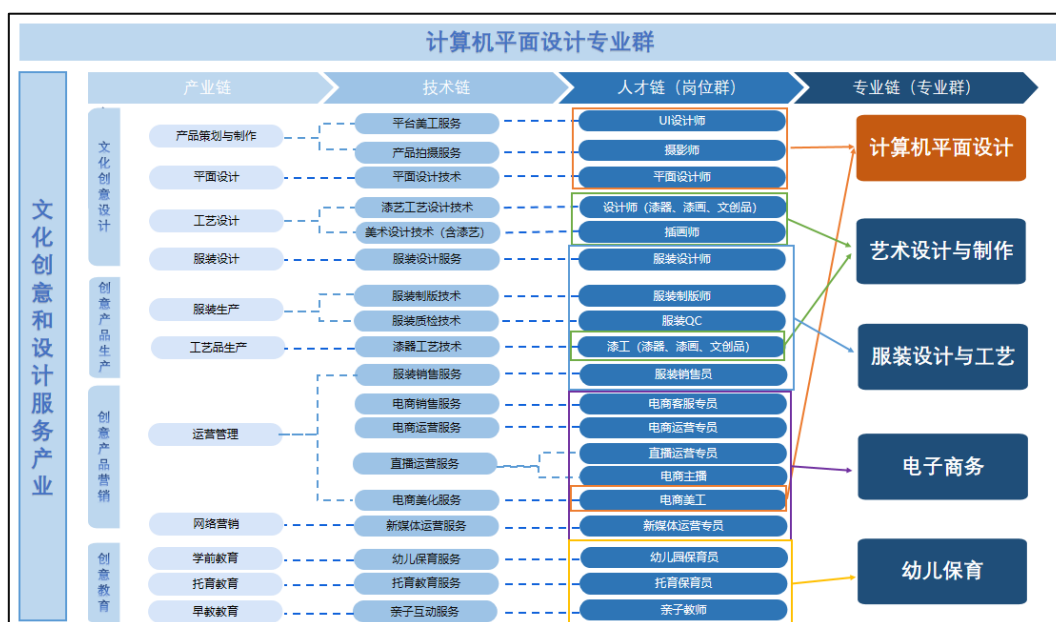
计算机平面设计专业群

文化创意和设计服务产业

产业链
技术链
人才链（岗位群）
专业链（专业群）

文化创意设计
产品策划与制作
平台美工服务
UI设计师
产品拍摄服务
摄影师
平面设计
平面设计技术
平面设计师
工艺设计
漆艺工艺设计技术
设计师（漆器、漆画、文创品）
美术设计技术（含漆艺）
插画师
服装设计
服装设计服务
服装设计师

创意产品生产
服装生产
服装制版技术
服装制版师
服装质检技术
服装QC
工艺品生产
漆器工艺技术
漆工（漆器、漆画、文创品）

创意产品营销
服装销售服务
服装销售员
运营管理
电商销售服务
电商客服专员
电商运营服务
电商运营专员
直播运营服务
直播运营专员
电商主播
电商美化服务
电商美工
网络营销
新媒体运营服务
新媒体运营专员

创意教育
学前教育
幼儿保育服务
幼儿园保育员
托育教育
托育教育服务
托育保育员
早教教育
亲子互动服务
亲子教师

计算机平面设计
艺术设计与制作
服装设计与工艺
电子商务
幼儿保育